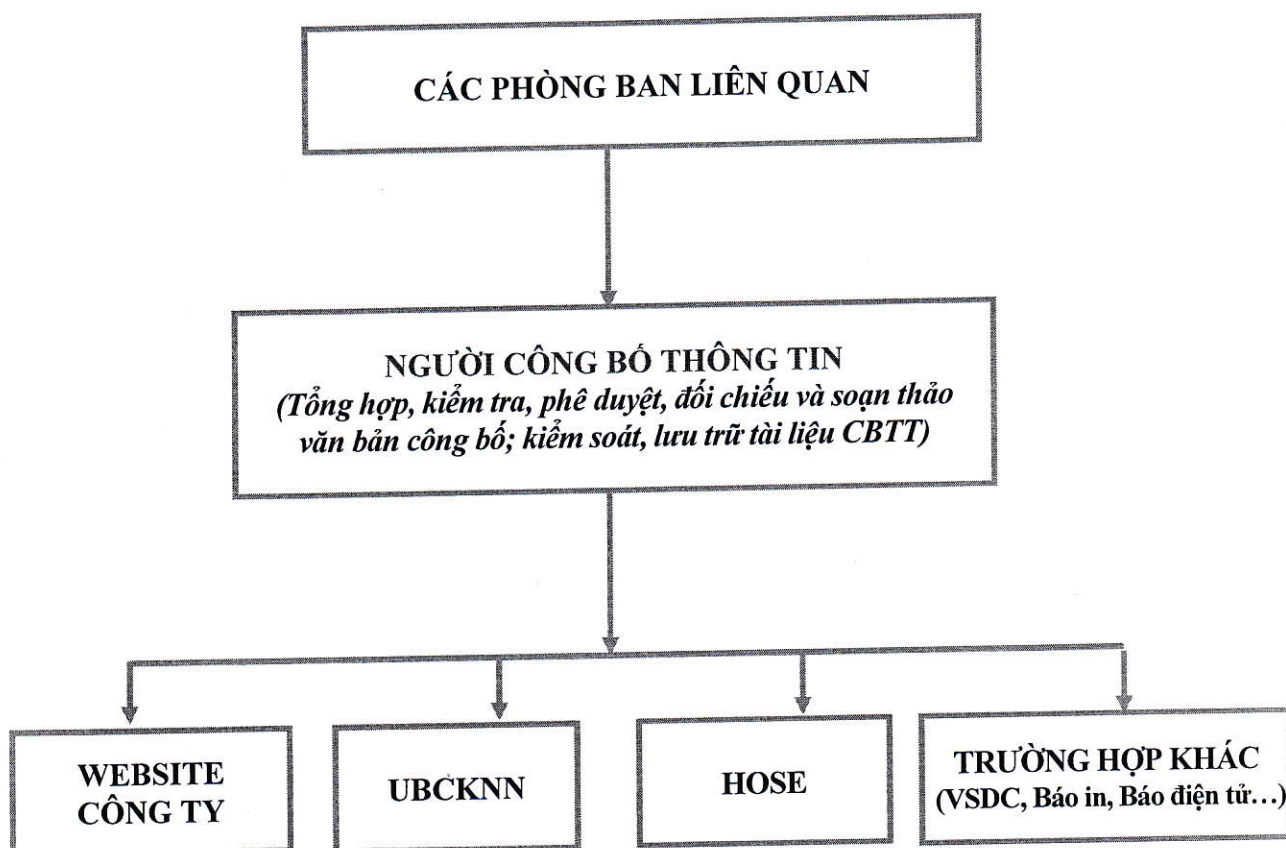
CÁC PHÒNG BAN LIÊN QUAN

NGƯỜI CÔNG BỐ THÔNG TIN
(Tổng hợp, kiểm tra, phê duyệt, đối chiếu và soạn thảo văn bản công bố; kiểm soát, lưu trữ tài liệu CBTT)

WEBSITE CÔNG TY

UBCKNN

HOSE

TRƯỜNG HỢP KHÁC
(VSDC, Báo in, Báo điện tử…)